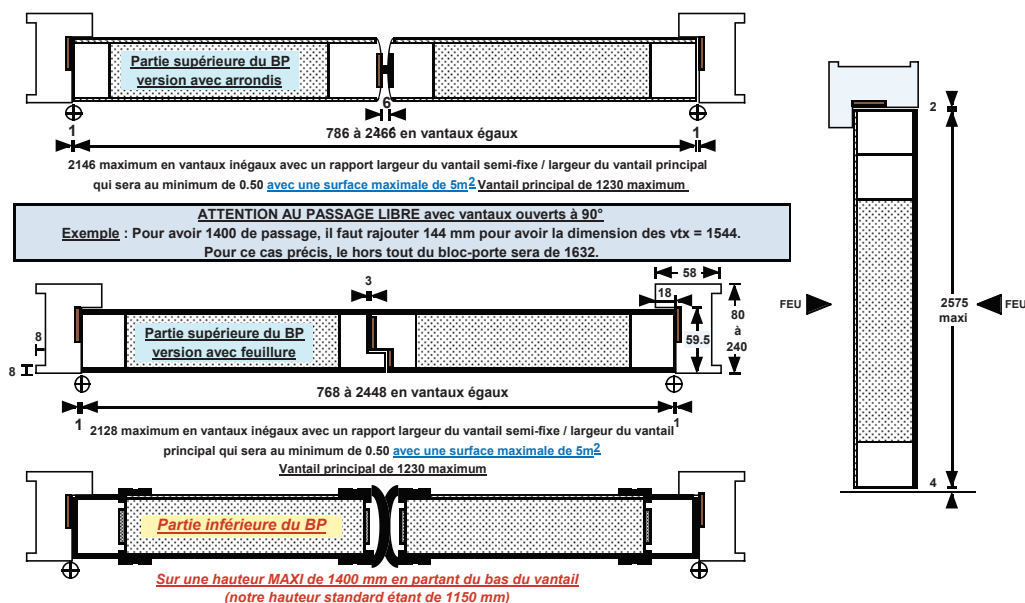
Partie supérieure du BP version avec arrondis

6

1

786 à 2466 en vantaux égaux

1

2146 maximum en vantaux inégaux avec un rapport largeur du vantail semi-fixe / largeur du vantail principal qui sera au minimum de 0.50 avec une surface maximale de 5m$^2$ Vantail principal de 1230 maximum

ATTENTION AU PASSAGE LIBRE avec vantaux ouverts à 90°
Exemple : Pour avoir 1400 de passage, il faut rajouter 144 mm pour avoir la dimension des vtx = 1544.
Pour ce cas précis, le hors tout du bloc-porte sera de 1632.

3

58

18

8

8

Partie supérieure du BP version avec feuillure

59.5

80 à 240

768 à 2448 en vantaux égaux

1

1

2128 maximum en vantaux inégaux avec un rapport largeur du vantail semi-fixe / largeur du vantail principal qui sera au minimum de 0.50 avec une surface maximale de 5m$^2$
Vantail principal de 1230 maximum

Partie inférieure du BP

Sur une hauteur MAXI de 1400 mm en partant du bas du vantail
(notre hauteur standard étant de 1150 mm)

2

FEU

2575 maxi

FEU

4